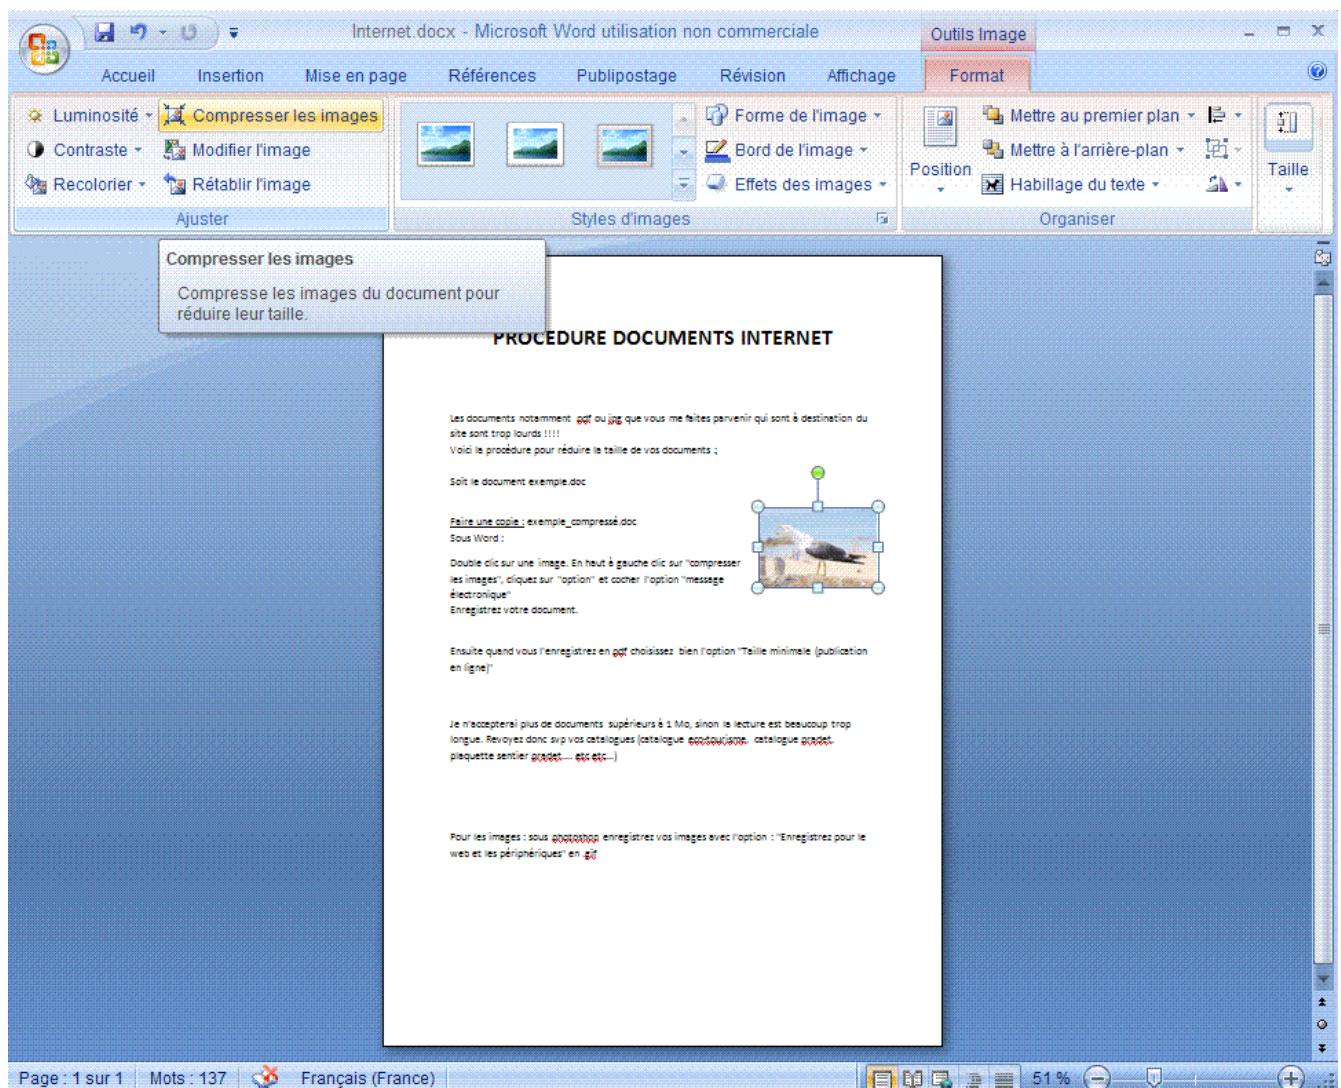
Internet.docx - Microsoft Word utilisation non commerciale

Outils Image

Accueil Insertion Mise en page Références Publipostage Révision Affichage Format

Luminosité Compresser les images
Contraste Modifier l'image
Recolorier Rétablir l'image
Ajuster

Forme de l'image
Bord de l'image
Effets des images
Styles d'images

Position
Mettre au premier plan
Mettre à l'arrière-plan
Habillage du texte
Organiser

Taille

Compresser les images

Compresse les images du document pour réduire leur taille.

PROCEDURE DOCUMENTS INTERNET

Les documents notamment pdf ou jpg que vous me faites parvenir qui sont à destination du site sont trop lourds !!!!
Voici la procédure pour réduire la taille de vos documents ;

Soit le document exemple.doc

Faire une copie : exemple_compressé.doc
Sous Word :

Double clic sur une image. En haut à gauche clic sur "compresser les images", cliquez sur "option" et cocher l'option "message électronique"
Enregistrez votre document.

Ensuite quand vous l'enregistrez en pdf choisissez bien l'option "Taille minimale (publication en ligne)"

Je n'accepterai plus de documents supérieurs à 1 Mo, sinon la lecture est beaucoup trop longue. Revoyez donc svp vos catalogues (catalogue ecotourisme, catalogue pradet, plaquette sentier pradet.... etc etc...)

Pour les images : sous photoshop enregistrez vos images avec l'option : "Enregistrez pour le web et les périphériques" en gif

Page : 1 sur 1 Mots : 137 Français (France) 51 %